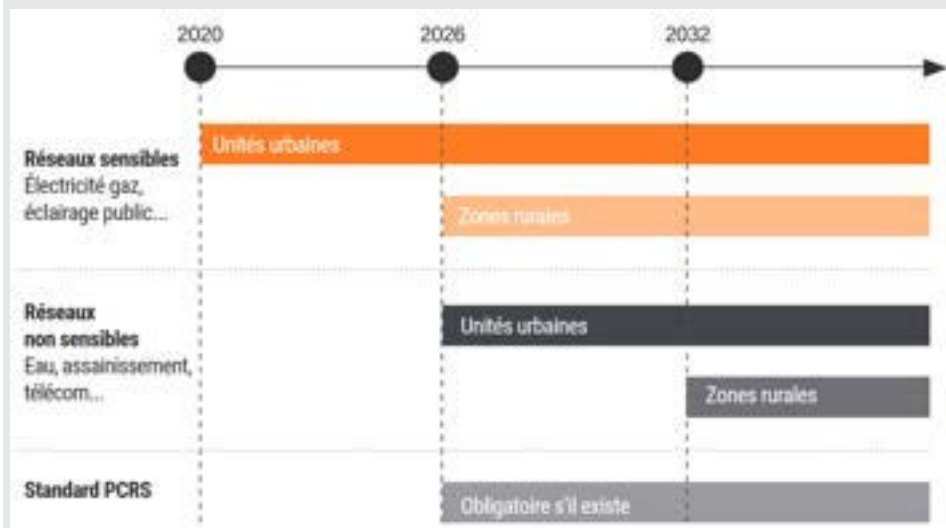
2020
2026
2032

**Réseaux sensibles**
Électricité gaz, éclairage public...

Unités urbaines

Zones rurales

**Réseaux non sensibles**
Eau, assainissement, télécom...

Unités urbaines

Zones rurales

**Standard PCRS**

Obligatoire s'il existe